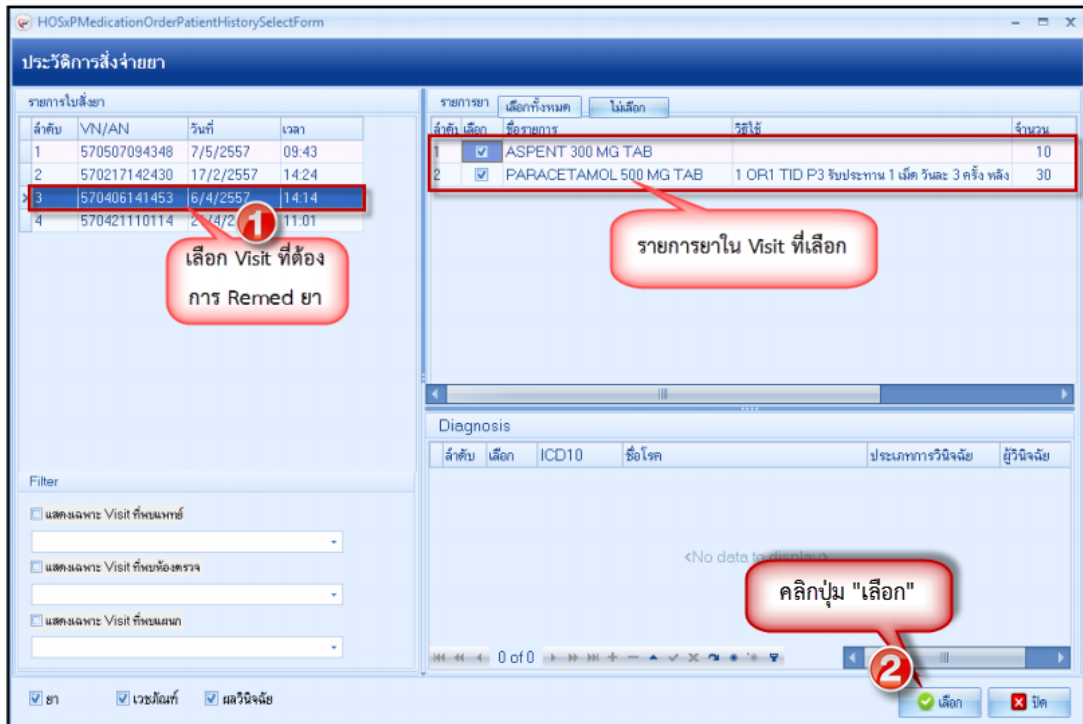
HOSxPMedicationOrderPatientHistorySelectForm

ประวัติการสั่งจ่ายยา

รายการใบสั่งยา

| ลำดับ | VN/AN | วันที่ | เวลา |
|---|---|---|---|
| 1 | 570507094348 | 7/5/2557 | 09:43 |
| 2 | 570217142430 | 17/2/2557 | 14:24 |
| 3 | 570406141453 | 6/4/2557 | 14:14 |
| 4 | 570421110114 | 2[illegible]/4/2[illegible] | 11:01 |

1

เลือก Visit ที่ต้องการ Remed ยา

รายการยา เลือกทั้งหมด ไม่เลือก

| ลำดับ | เลือก | ชื่อรายการ | วิธีใช้ | จำนวน |
|---|---|---|---|---|
| 1 | ☑ | ASPENT 300 MG TAB | | 10 |
| 2 | ☑ | PARACETAMOL 500 MG TAB | 1 OR1 TID P3 รับประทาน 1 เม็ด วันละ 3 ครั้ง หลัง | 30 |

รายการยาใน Visit ที่เลือก

Diagnosis

| ลำดับ | เลือก | ICD10 | ชื่อโรค | ประเภทการวินิจฉัย | ผู้วินิจฉัย |
|---|---|---|---|---|---|

<No data to display>

คลิกปุ่ม "เลือก"

Filter

แสดงเฉพาะ Visit ที่พบแพทย์

แสดงเฉพาะ Visit ที่พบห้องตรวจ

แสดงเฉพาะ Visit ที่พบแผนก

0 of 0

ยา เวชภัณฑ์ ผลวินิจฉัย

2

เลือก ปิด